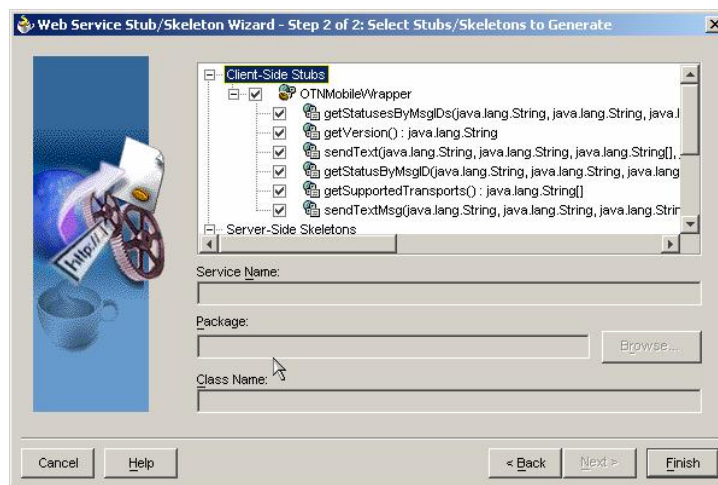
Web Service Stub/Skeleton Wizard - Step 2 of 2: Select Stubs/Skeletons to Generate

Client-Side Stubs
OTNMobileWrapper
getStatusesByMsgIDs(java.lang.String, java.lang.String, java.l
getVersion() : java.lang.String
sendText(java.lang.String, java.lang.String, java.lang.String[], .
getStatusByMsgID(java.lang.String, java.lang.String, java.lang
getSupportedTransports() : java.lang.String[]
sendTextMsg(java.lang.String, java.lang.String, java.lang.Strin
Server-Side Skeletons

http://

Service Name:

Package:

Browse...

Class Name:

Cancel Help < Back Next > Finish